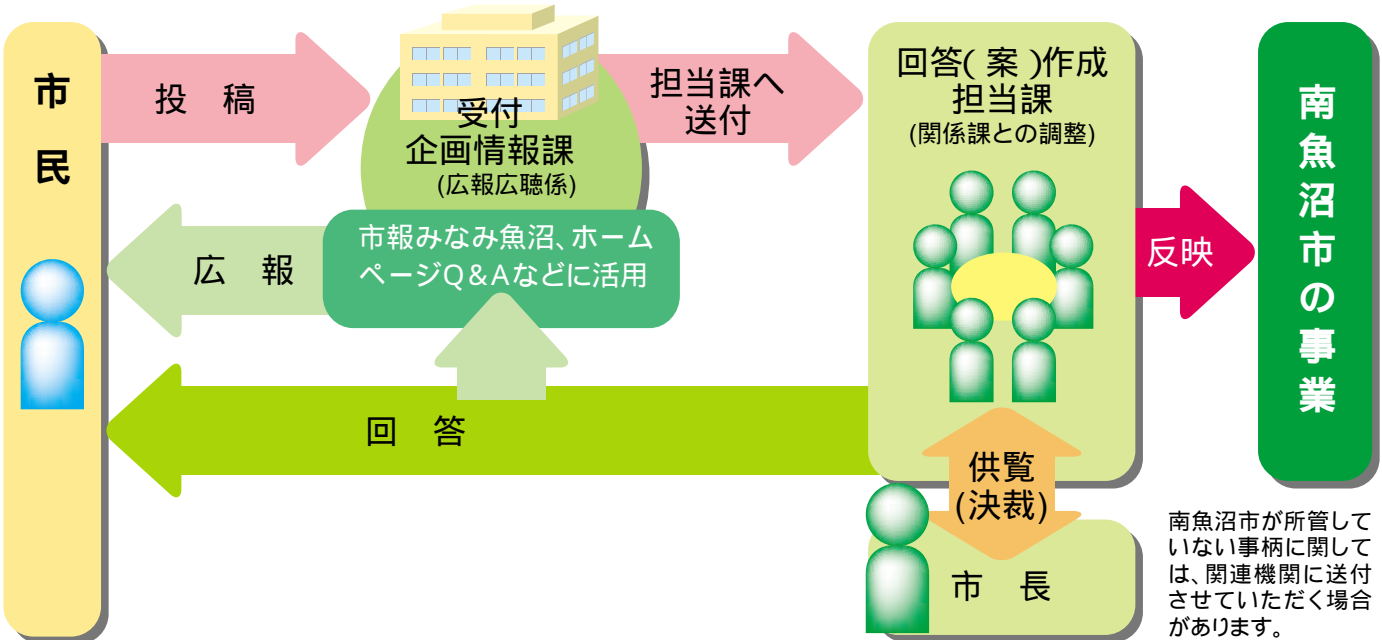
市民

投　稿

受付
企画情報課
(広報広聴係)

担当課へ
送付

回答( 案 )作成
担当課
(関係課との調整)

反映

南魚沼市の事業

広　報

市報みなみ魚沼、ホームページQ＆Aなどに活用

回　答

供覧
(決裁)

市　長

南魚沼市が所管していない事柄に関しては、関連機関に送付させていただく場合があります。